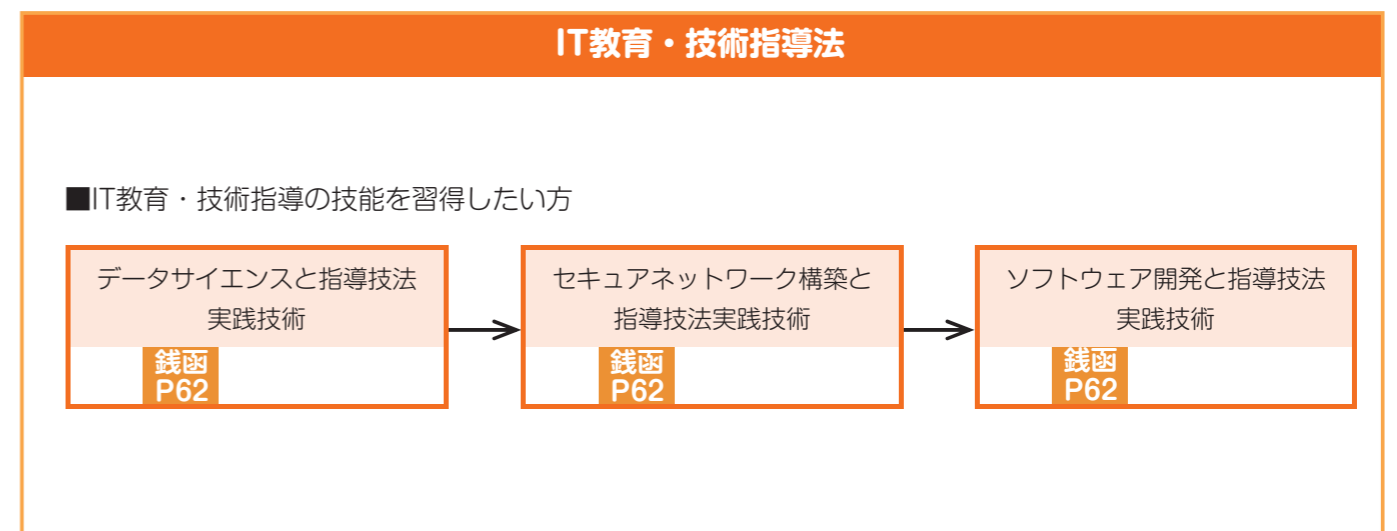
IT教育・技術指導法

■IT教育・技術指導の技能を習得したい方

データサイエンスと指導技法実践技術
銭函 P62

セキュアネットワーク構築と指導技法実践技術
銭函 P62

ソフトウェア開発と指導技法実践技術
銭函 P62